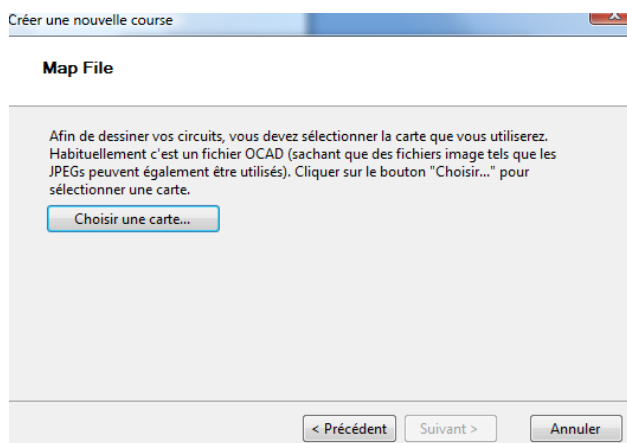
Créer une nouvelle course

Map File

Afin de dessiner vos circuits, vous devez sélectionner la carte que vous utiliserez. Habituellement c'est un fichier OCAD (sachant que des fichiers image tels que les JPEGs peuvent également être utilisés). Cliquer sur le bouton "Choisir..." pour sélectionner une carte.

Choisir une carte...

< Précédent

Suivant >

Annuler